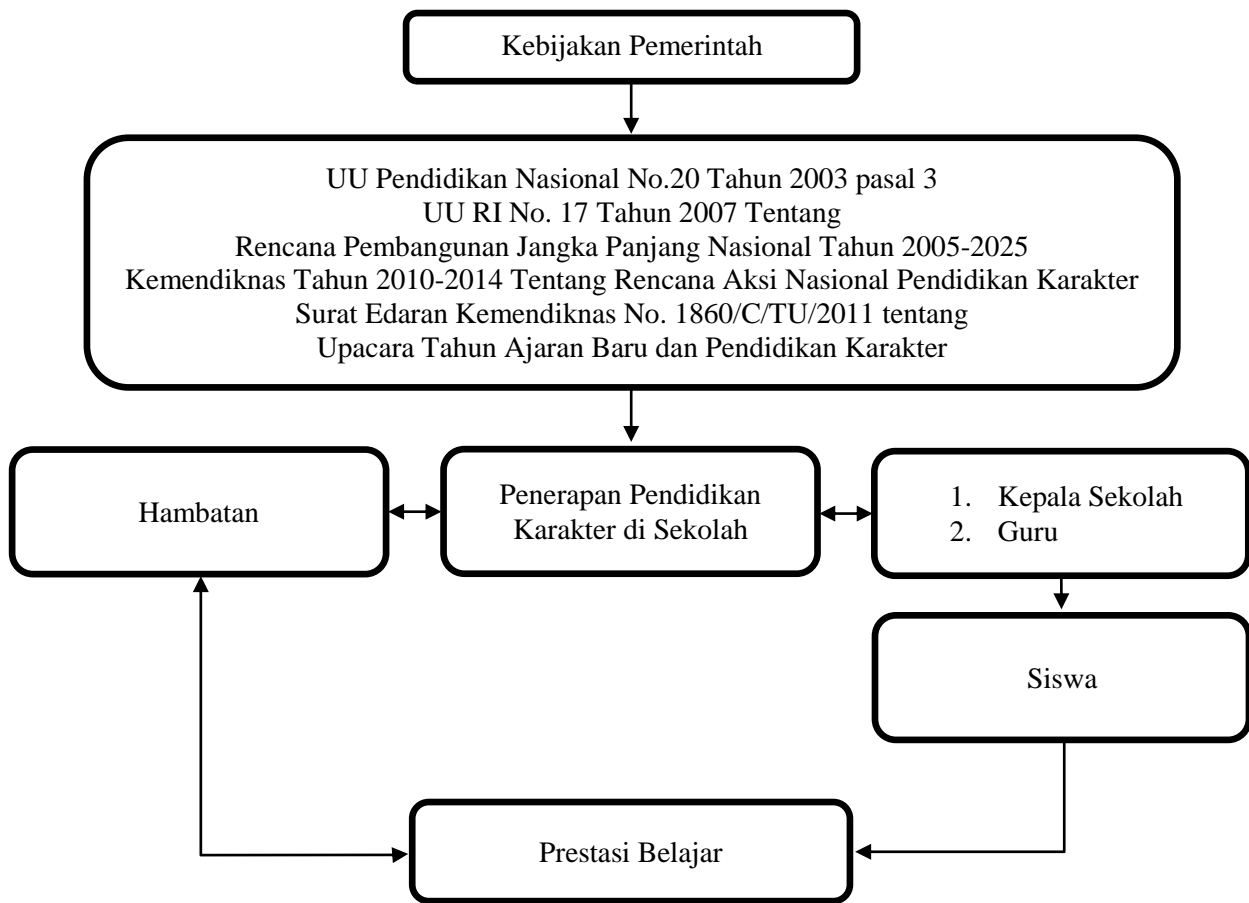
Kebijakan Pemerintah

UU Pendidikan Nasional No.20 Tahun 2003 pasal 3
UU RI No. 17 Tahun 2007 Tentang
Rencana Pembangunan Jangka Panjang Nasional Tahun 2005-2025
Kemendiknas Tahun 2010-2014 Tentang Rencana Aksi Nasional Pendidikan Karakter
Surat Edaran Kemendiknas No. 1860/C/TU/2011 tentang
Upacara Tahun Ajaran Baru dan Pendidikan Karakter

Hambatan

Penerapan Pendidikan Karakter di Sekolah

1. Kepala Sekolah
2. Guru

Siswa

Prestasi Belajar